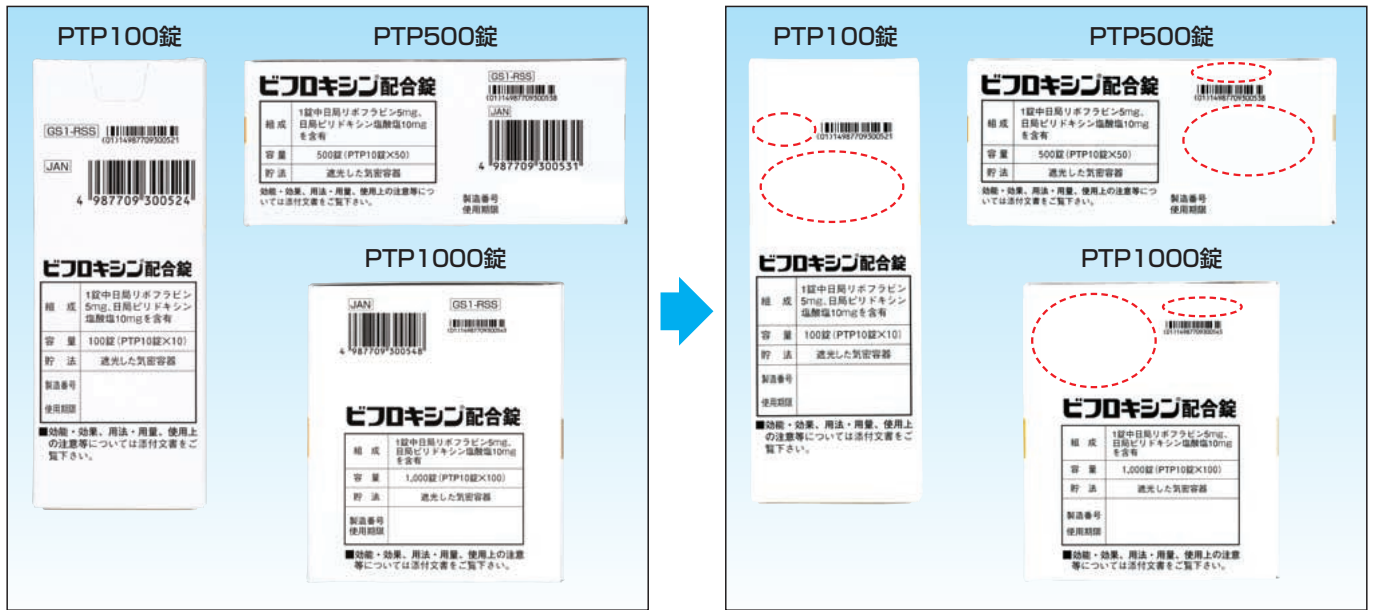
PTP100錠

GS1-RSS
(01)14987709300521

JAN
4 987709 300524

ビフロキシン配合錠

| 組成 | 1錠中日局リボフラビン5mg、日局ピリドキシン塩酸塩10mgを含有 |
|---|---|
| 容量 | 100錠(PTP10錠×10) |
| 貯法 | 遮光した気密容器 |
| 製造番号 | |
| 使用期限 | |

■効能・効果、用法・用量、使用上の注意等については添付文書をご覧下さい。

PTP500錠

ビフロキシン配合錠

GS1-RSS
(01)14987709300538

JAN
4 987709 300531

| 組成 | 1錠中日局リボフラビン5mg、日局ピリドキシン塩酸塩10mgを含有 |
|---|---|
| 容量 | 500錠(PTP10錠×50) |
| 貯法 | 遮光した気密容器 |

効能・効果、用法・用量、使用上の注意等については添付文書をご覧下さい。

製造番号
使用期限

PTP1000錠

JAN
4 987709 300548

GS1-RSS
(01)14987709300545

ビフロキシン配合錠

| 組成 | 1錠中日局リボフラビン5mg、日局ピリドキシン塩酸塩10mgを含有 |
|---|---|
| 容量 | 1,000錠(PTP10錠×100) |
| 貯法 | 遮光した気密容器 |
| 製造番号 使用期限 | |

■効能・効果、用法・用量、使用上の注意等については添付文書をご覧下さい。

PTP100錠

(01)14987709300521

ビフロキシン配合錠

| 組成 | 1錠中日局リボフラビン5mg、日局ピリドキシン塩酸塩10mgを含有 |
|---|---|
| 容量 | 100錠(PTP10錠×10) |
| 貯法 | 遮光した気密容器 |
| 製造番号 | |
| 使用期限 | |

■効能・効果、用法・用量、使用上の注意等については添付文書をご覧下さい。

PTP500錠

ビフロキシン配合錠

(01)14987709300538

| 組成 | 1錠中日局リボフラビン5mg、日局ピリドキシン塩酸塩10mgを含有 |
|---|---|
| 容量 | 500錠(PTP10錠×50) |
| 貯法 | 遮光した気密容器 |

効能・効果、用法・用量、使用上の注意等については添付文書をご覧下さい。

製造番号
使用期限

PTP1000錠

(01)14987709300545

ビフロキシン配合錠

| 組成 | 1錠中日局リボフラビン5mg、日局ピリドキシン塩酸塩10mgを含有 |
|---|---|
| 容量 | 1,000錠(PTP10錠×100) |
| 貯法 | 遮光した気密容器 |
| 製造番号 使用期限 | |

■効能・効果、用法・用量、使用上の注意等については添付文書をご覧下さい。